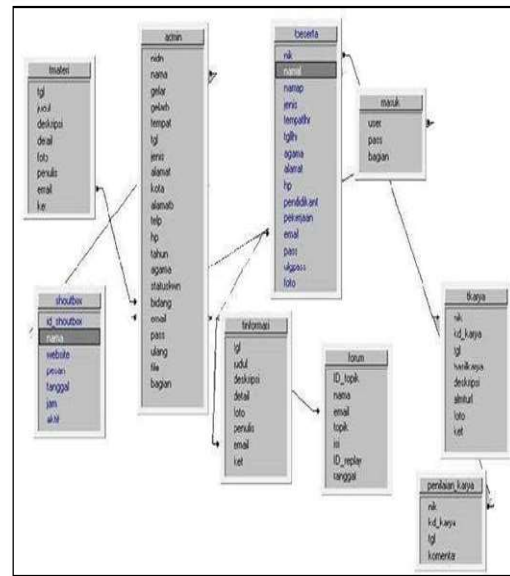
tmateri
tgl
judul
deskripsi
detail
foto
penulis
email
ket

admin
nidn
nama
gelar
gelarb
tempat
tgl
jenis
alamat
kota
alamatb
telp
hp
tahun
agama
statuskwn
bidang
email
pass
ulang
file
bagian

tpeserta
nik
nama
namap
jenis
tempatlhr
tgllhr
agama
alamat
hp
pendidikant
pekerjaan
email
pass
ukpass
foto

masuk
user
pass
bagian

shoutbox
id_shoutbox
nama
website
pesan
tanggal
jam
aktif

tinformasi
tgl
judul
deskripsi
detail
foto
penulis
email
ket

forum
ID_topik
nama
email
topik
isi
ID_replay
tanggal

tkarya
nik
kd_karya
tgl
hasilkarya
deskripsi
alminat
foto
ket

penilaian_karya
nik
kd_karya
tgl
komentar